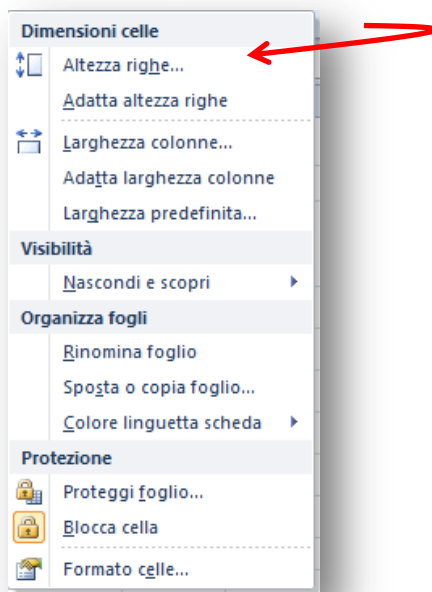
Dimensioni celle

Altezza righe...

Adatta altezza righe

Larghezza colonne...

Adatta larghezza colonne

Larghezza predefinita...

Visibilità

Nascondi e scopri

Organizza fogli

Rinomina foglio

Sposta o copia foglio...

Colore linguetta scheda

Protezione

Proteggi foglio...

Blocca cella

Formato celle...